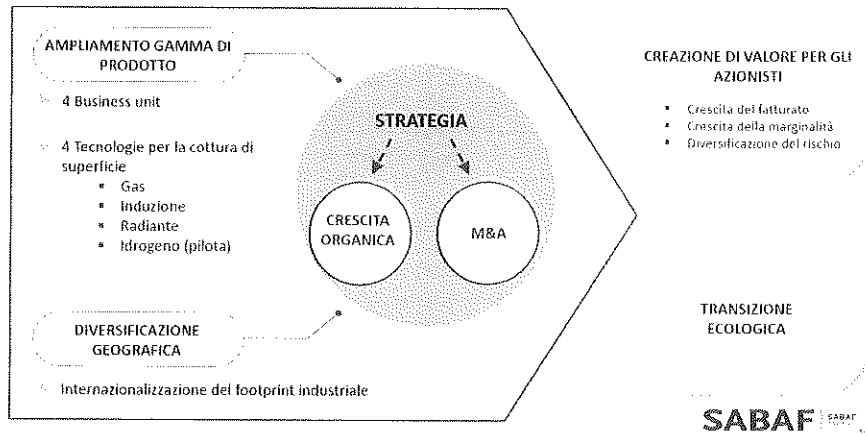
AMPLIAMENTO GAMMA DI PRODOTTO

4 Business unit

4 Tecnologie per la cottura di superficie
- Gas
- Induzione
- Radiante
- Idrogeno (pilota)

DIVERSIFICAZIONE GEOGRAFICA

Internazionalizzazione del footprint industriale

STRATEGIA

CRESCITA ORGANICA

M&A

CREAZIONE DI VALORE PER GLI AZIONISTI

- Crescita del fatturato
- Crescita della marginalità
- Diversificazione del rischio

TRANSIZIONE ECOLOGICA

SABAF SABAF